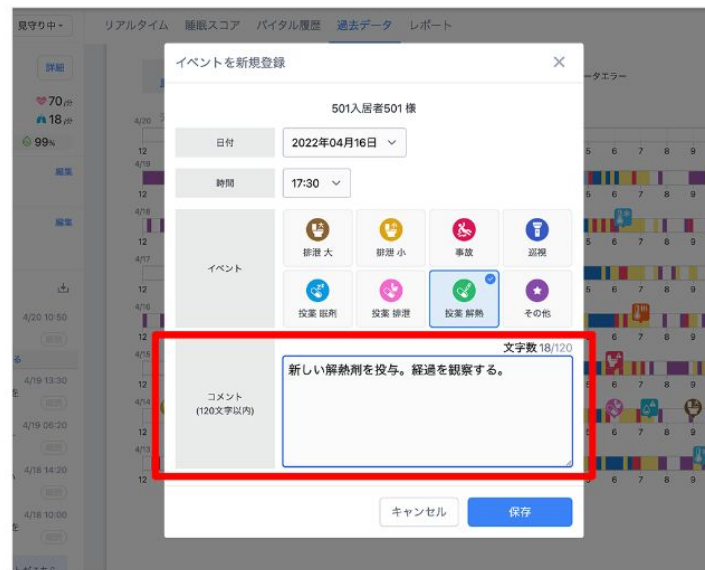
見守り中 リアルタイム 睡眠スコア バイタル履歴 過去データ レポート

詳細

70
18
99%

編集

編集

4/20 10:50

4/19 13:30

4/19 06:20

4/18 14:20

4/18 10:00

ータエラー

イベントを新規登録

501入居者501 様

日付 2022年04月16日

時間 17:30

イベント

排泄 大
排泄 小
事故
巡視
投薬 眠剤
投薬 排泄
投薬 解熱
その他

文字数 18/120

コメント
(120文字以内)

新しい解熱剤を投与。経過を観察する。

キャンセル
保存